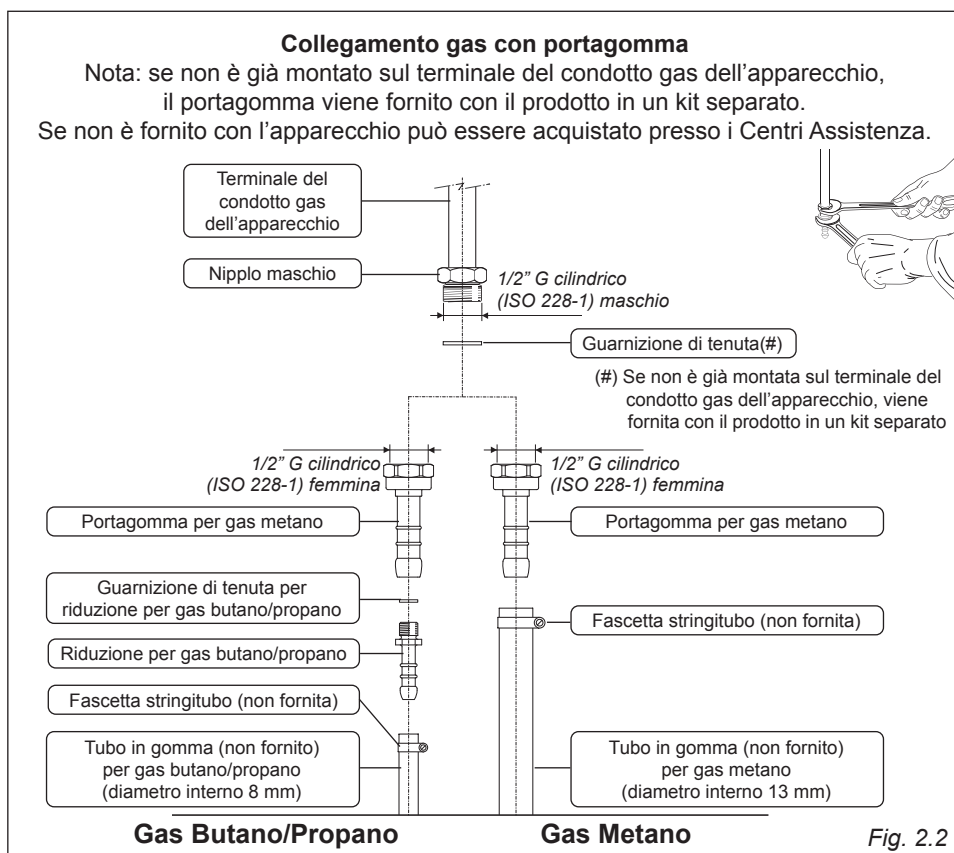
**Collegamento gas con portagomma**

Nota: se non è già montato sul terminale del condotto gas dell'apparecchio, il portagomma viene fornito con il prodotto in un kit separato.

Se non è fornito con l'apparecchio può essere acquistato presso i Centri Assistenza.

Terminale del condotto gas dell'apparecchio

Nipplo maschio

1/2" G cilindrico (ISO 228-1) maschio

Guarnizione di tenuta(#)

(#) Se non è già montata sul terminale del condotto gas dell'apparecchio, viene fornita con il prodotto in un kit separato

1/2" G cilindrico (ISO 228-1) femmina

1/2" G cilindrico (ISO 228-1) femmina

Portagomma per gas metano

Portagomma per gas metano

Guarnizione di tenuta per riduzione per gas butano/propano

Fascetta stringitubo (non fornita)

Riduzione per gas butano/propano

Fascetta stringitubo (non fornita)

Tubo in gomma (non fornito) per gas butano/propano (diametro interno 8 mm)

Tubo in gomma (non fornito) per gas metano (diametro interno 13 mm)

**Gas Butano/Propano** **Gas Metano**

Fig. 2.2